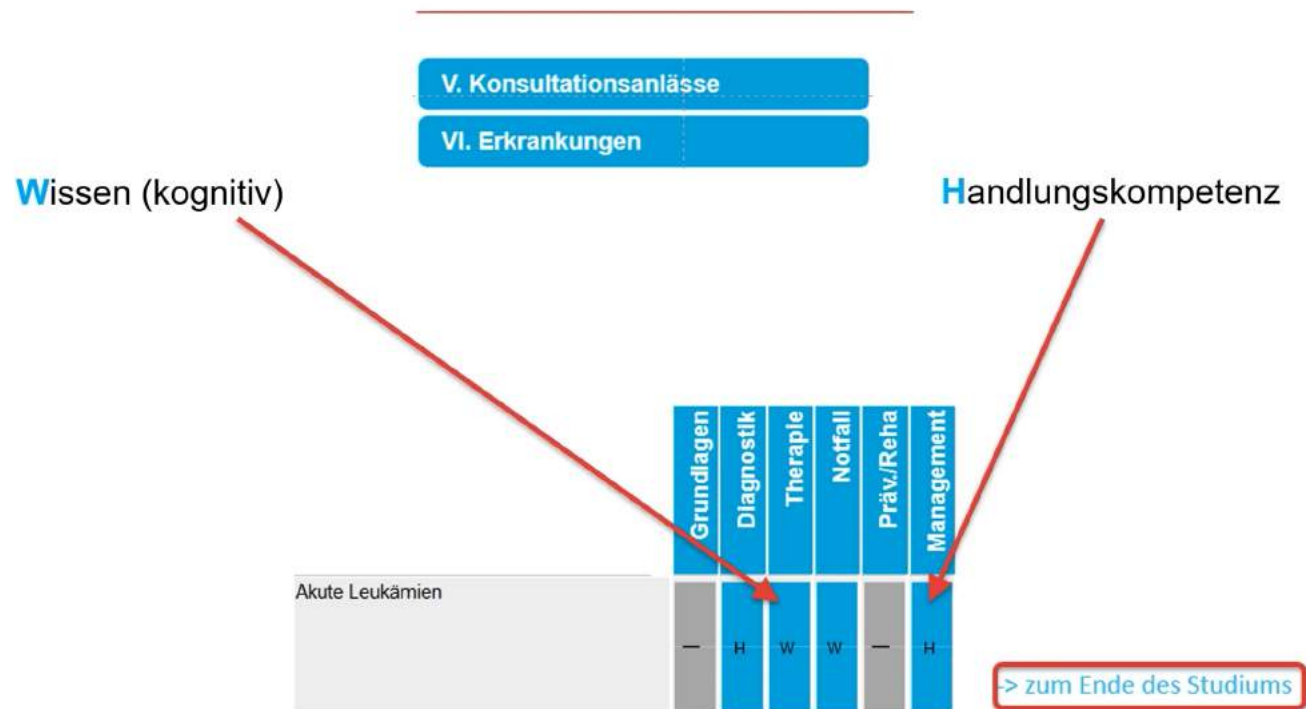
V. Konsultationsanlässe

VI. Erkrankungen

Wissen (kognitiv)

Handlungskompetenz

| | Grundlagen | Diagnostik | Therapie | Notfall | Präv./Reha | Management |
|---|---|---|---|---|---|---|
| Akute Leukämien | — | H | W | W | — | H |

-> zum Ende des Studiums